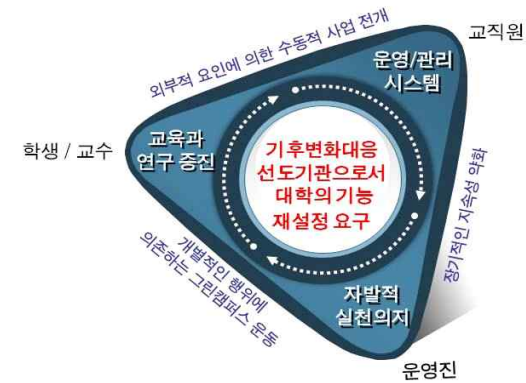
외부적 요인에 의한 수동적 사업 전개

교직원

운영/관리 시스템

학생 / 교수

교육과 연구 증진

기후변화대응 선도기관으로서 대학의 기능 재설정 요구

장기적인 지속성 약화

개별적인 행위에 의존하는 그린캠퍼스 운동

자발적 실천의지

운영진